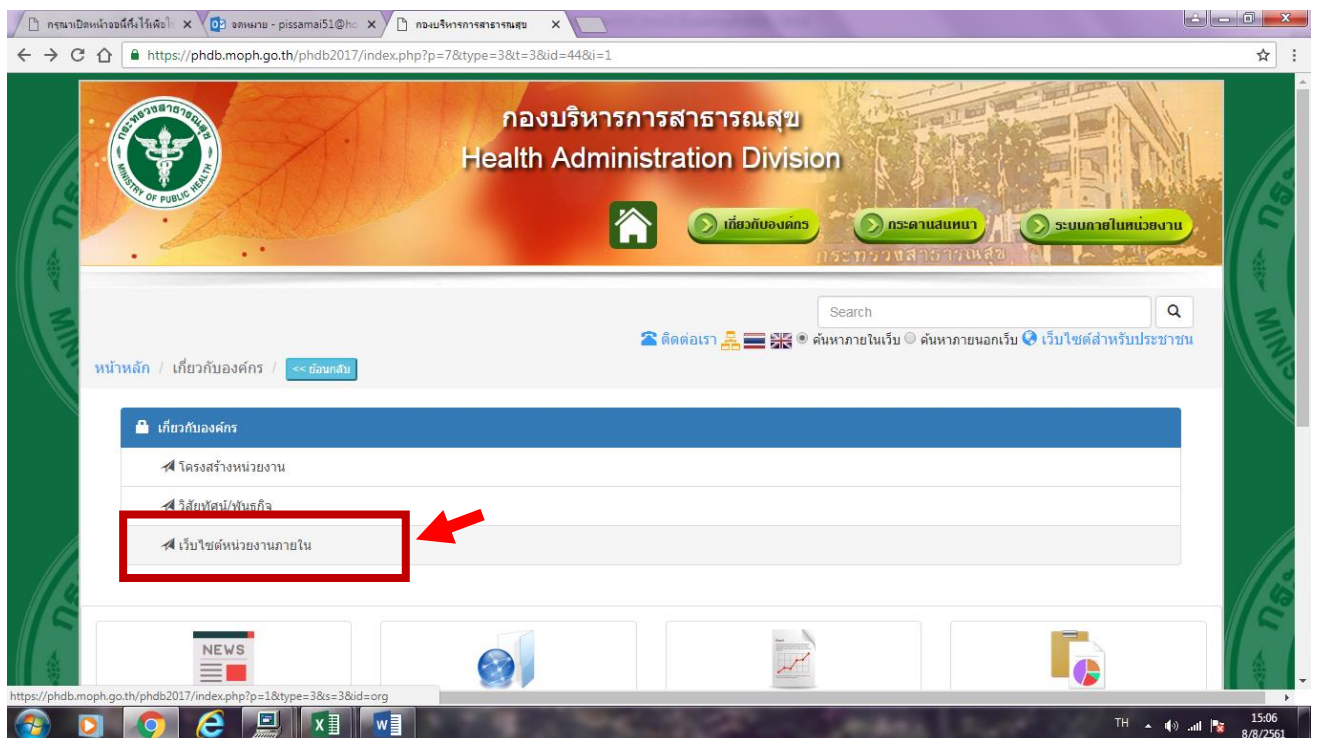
กรุณาเปิดหน้าจอนี้ทิ้งไว้เพื่อใ ×
จดหมาย - pissamai51@ho ×
กองบริหารการสาธารณสุข ×

https://phdb.moph.go.th/phdb2017/index.php?p=7&type=3&t=3&id=44&i=1

กระทรวงสาธารณสุข MINISTRY OF PUBLIC HEALTH

กองบริหารการสาธารณสุข
Health Administration Division

เกี่ยวกับองค์กร
กระดานสนทนา
ระบบภายในหน่วยงาน

Search

ติดต่อเรา ค้นหาภายในเว็บ ค้นหาภายนอกเว็บ เว็บไซต์สำหรับประชาชน

หน้าหลัก / เกี่ยวกับองค์กร / << ย้อนกลับ

เกี่ยวกับองค์กร
โครงสร้างหน่วยงาน
วิสัยทัศน์/พันธกิจ
เว็บไซต์หน่วยงานภายใน

NEWS

https://phdb.moph.go.th/phdb2017/index.php?p=1&type=3&s=3&id=org

TH 15:06 8/8/2561